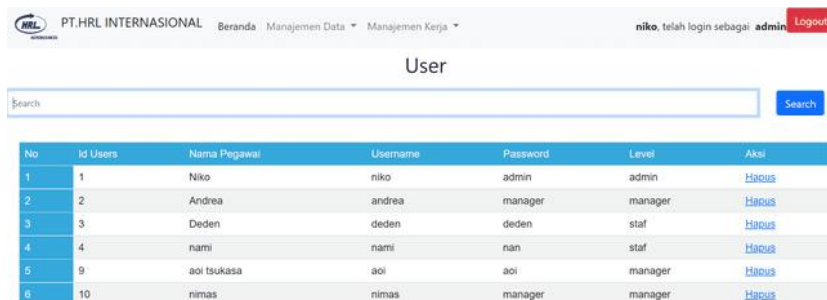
HRL

PT.HRL INTERNASIONAL Beranda Manajemen Data ▾ Manajemen Kerja ▾

niko, telah login sebagai admin Logout

User

Search

Search

| No | Id Users | Nama Pegawai | Username | Password | Level | Aksi |
|---|---|---|---|---|---|---|
| 1 | 1 | Niko | niko | admin | admin | Hapus |
| 2 | 2 | Andrea | andrea | manager | manager | Hapus |
| 3 | 3 | Deden | deden | deden | staf | Hapus |
| 4 | 4 | nami | nami | nan | staf | Hapus |
| 5 | 9 | aoi tsukasa | aoi | aoi | manager | Hapus |
| 6 | 10 | nimas | nimas | manager | manager | Hapus |